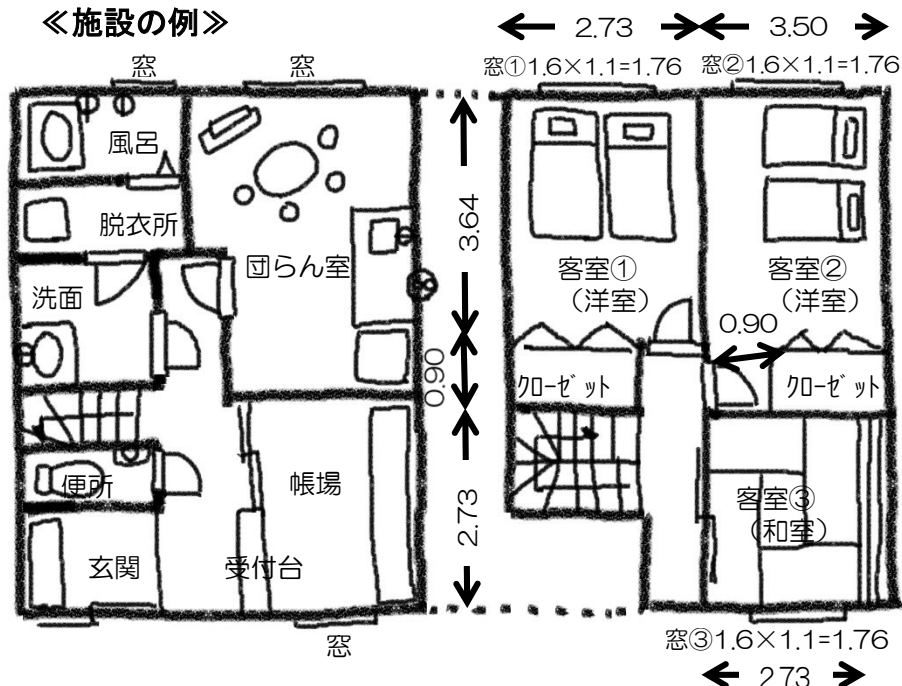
≪施設の例≫

窓 窓

2.73 3.50

窓①1.6×1.1=1.76 窓②1.6×1.1=1.76

風呂

脱衣所

洗面

便所

玄関

団らん室

帳場

受付台

3.64

0.90

2.73

客室①
（洋室）

客室②
（洋室）

0.90

クローゼット

クローゼット

客室③
（和室）

窓

窓③1.6×1.1=1.76

2.73